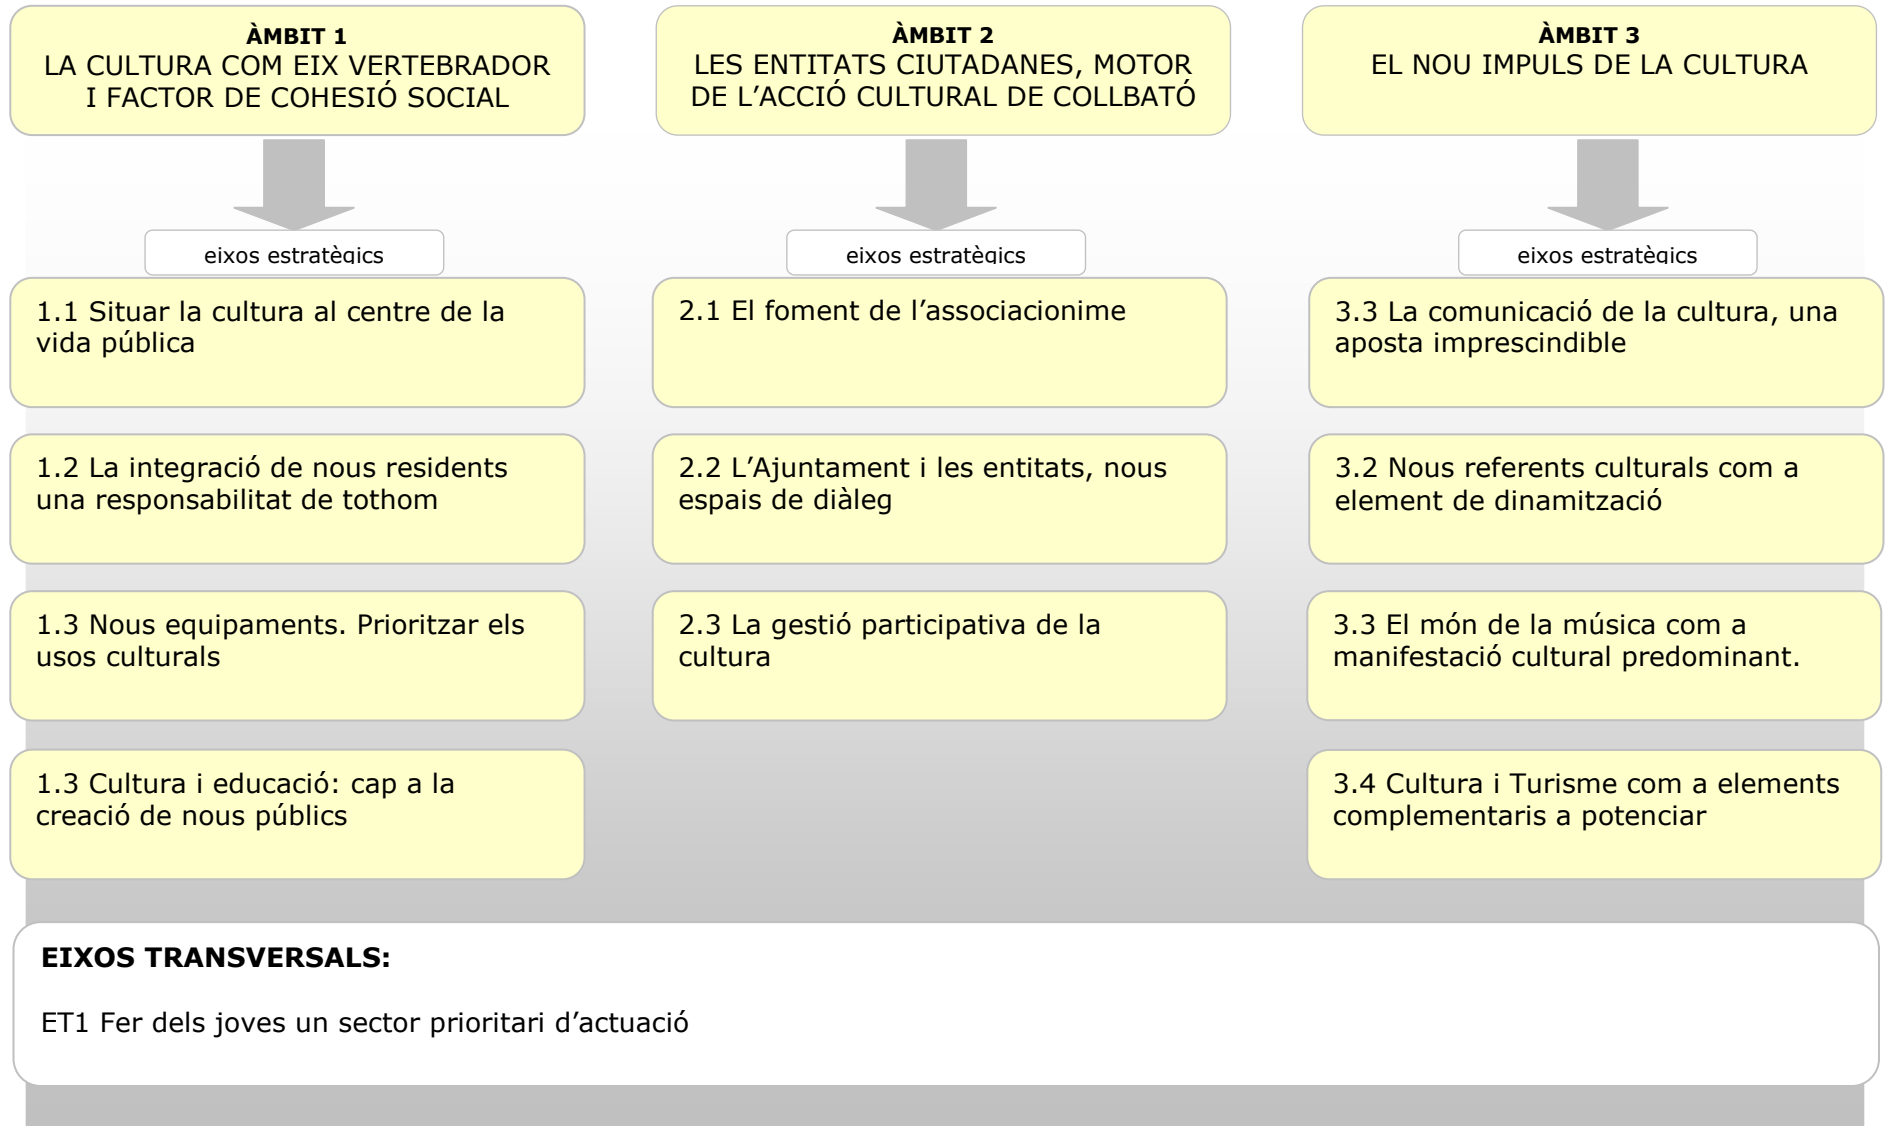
ÀMBIT 1
LA CULTURA COM EIX VERTEBRADOR I FACTOR DE COHESIÓ SOCIAL

eixos estratègics

1.1 Situar la cultura al centre de la vida pública

1.2 La integració de nous residents una responsabilitat de tothom

1.3 Nous equipaments. Prioritzar els usos culturals

1.3 Cultura i educació: cap a la creació de nous públics

ÀMBIT 2
LES ENTITATS CIUTADANES, MOTOR DE L'ACCIÓ CULTURAL DE COLLBATÓ

eixos estratègics

2.1 El foment de l'associacionime

2.2 L'Ajuntament i les entitats, nous espais de diàleg

2.3 La gestió participativa de la cultura

ÀMBIT 3
EL NOU IMPULS DE LA CULTURA

eixos estratègics

3.3 La comunicació de la cultura, una aposta imprescindible

3.2 Nous referents culturals com a element de dinamització

3.3 El món de la música com a manifestació cultural predominant.

3.4 Cultura i Turisme com a elements complementaris a potenciar

EIXOS TRANSVERSALS:

ET1 Fer dels joves un sector prioritari d'actuació